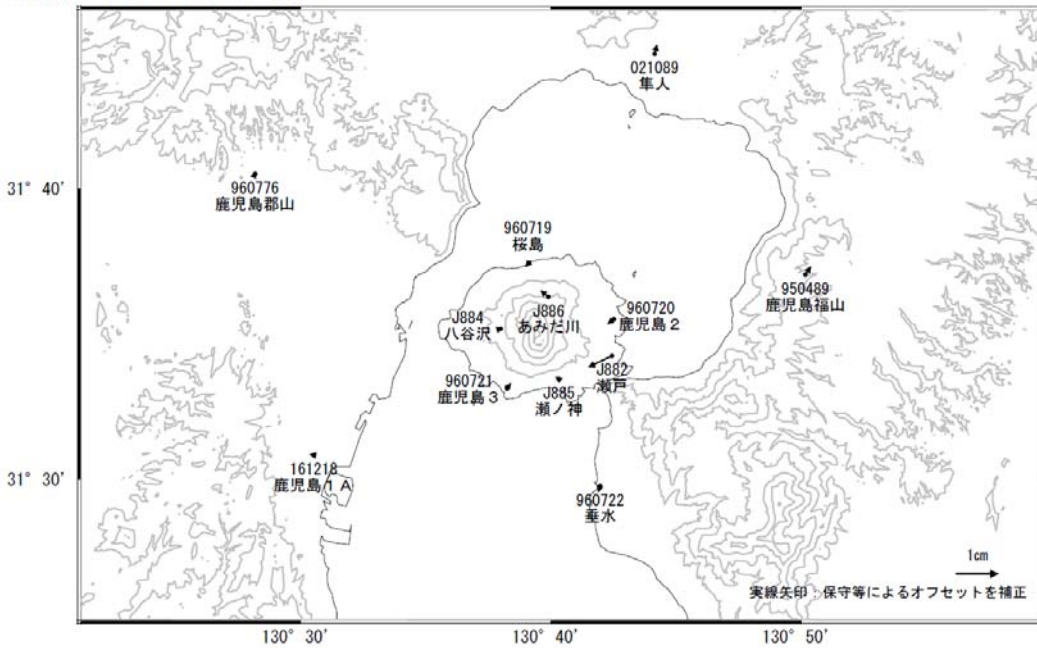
021089
隼人

31° 40'

960776
鹿児島郡山

960719
桜島

950489
鹿児島福山

J886
あみだ川

J884
八谷沢

960720
鹿児島２

J882
瀬戸

960721
鹿児島３

J885
瀬ノ神

31° 30'

161218
鹿児島１Ａ

960722
垂水

1cm

実線矢印：保守等によるオフセットを補正

130° 30'
130° 40'
130° 50'